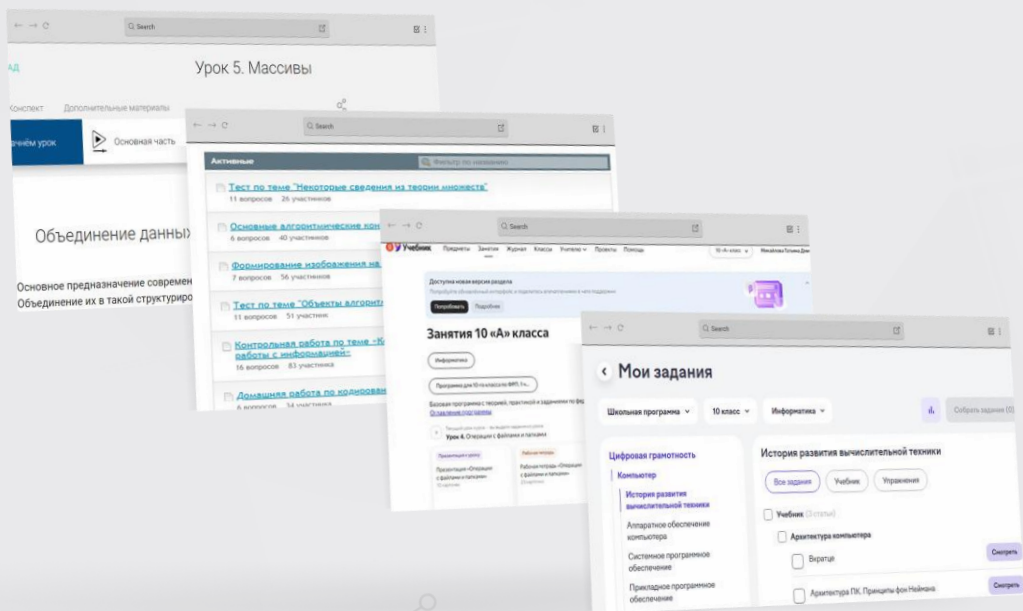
Search

Урок 5. Массивы

АД

Конспект    Дополнительные материалы

ачнём урок    Основная часть

Объединение данных

Основное предназначение современ
Объединение их в такой структуриро

Search

Активные    Фильтр по названию

Тест по теме "Некоторые сведения из теории множеств"
11 вопросов    26 участников

Основные алгоритмические конс
6 вопросов    40 участников

Формирование изображения на
7 вопросов    56 участников

Тест по теме "Объекты алгоритм
11 вопросов    51 участник

Контрольная работа по теме "К работы с информацией"
16 вопросов    83 участника

Домашняя работа по кодирован
6 вопросов    34 участника

Search

Учебник    Предметы    Занятия    Журнал    Классы    Учителю    Проекты    Помощь    10 «А» класс    Михайлова Галина Дмит

Доступна новая версия раздела

Попробовать    Подробнее

Занятия 10 «А» класса

Информатика

Программа для 10-го класса ФГП, 1 ч...

Базовая программа с теорией, практикой и заданиями по ф
О программе

Урок 4. Операции с файлами и папками

Презентация к уроку    Рабочая тетрадь
Презентация «Операции с файлами и папками»    Рабочая тетрадь «Операции с файлами и папками»

Search

Мои задания

Школьная программа    10 класс    Информатика    Собрать задание (0)

Цифровая грамотность
Компьютер
История развития вычислительной техники
Аппаратное обеспечение компьютера
Системное программное обеспечение
Прикладное программное обеспечение

История развития вычислительной техники

Все задания    Учебник    Упражнения

Учебник (3 статьи)
Архитектура компьютера
Вкратце    Смотреть
Архитектура ПК. Принципы фон Неймана    Смотреть